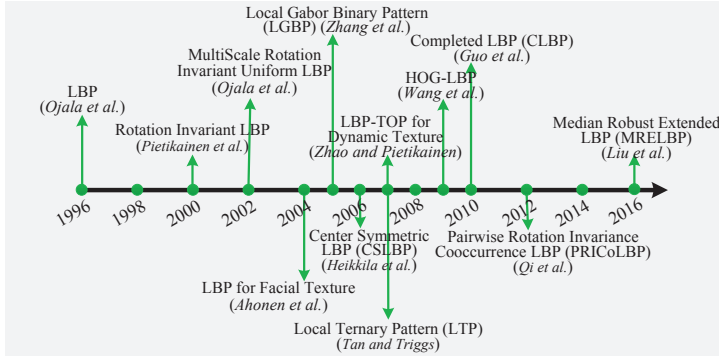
Local Gabor Binary Pattern
(LGBP) (*Zhang et al.*)

MultiScale Rotation Invariant Uniform LBP
(*Ojala et al.*)

Completed LBP (CLBP)
(*Guo et al.*)

LBP
(*Ojala et al.*)

HOG-LBP
(*Wang et al.*)

Rotation Invariant LBP
(*Pietikainen et al.*)

LBP-TOP for Dynamic Texture
(*Zhao and Pietikainen*)

Median Robust Extended LBP (MRELBP)
(*Liu et al.*)

1996
1998
2000
2002
2004
2006
2008
2010
2012
2014
2016

Center Symmetric LBP (CSLBP)
(*Heikkila et al.*)

Pairwise Rotation Invariance Cooccurrence LBP (PRICoLBP)
(*Qi et al.*)

LBP for Facial Texture
(*Ahonen et al.*)

Local Ternary Pattern (LTP)
(*Tan and Triggs*)